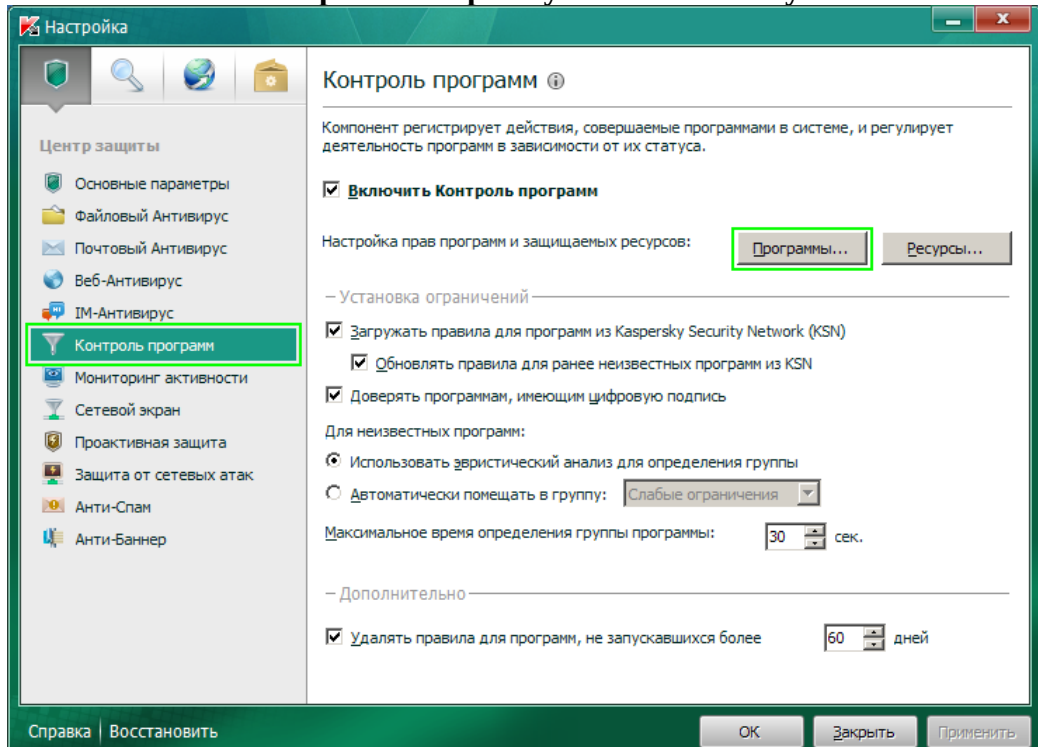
Настройка

Центр защиты

Основные параметры
Файловый Антивирус
Почтовый Антивирус
Веб-Антивирус
IM-Антивирус
Контроль программ
Мониторинг активности
Сетевой экран
Проактивная защита
Защита от сетевых атак
Анти-Спам
Анти-Баннер

Контроль программ

Компонент регистрирует действия, совершаемые программами в системе, и регулирует деятельность программ в зависимости от их статуса.

☑ Включить Контроль программ

Настройка прав программ и защищаемых ресурсов: Программы... Ресурсы...

Установка ограничений

☑ Загружать правила для программ из Kaspersky Security Network (KSN)
☑ Обновлять правила для ранее неизвестных программ из KSN
☑ Доверять программам, имеющим цифровую подпись

Для неизвестных программ:
Использовать эвристический анализ для определения группы
Автоматически помещать в группу: Слабые ограничения

Максимальное время определения группы программы: 30 сек.

Дополнительно

☑ Удалять правила для программ, не запускавшихся более 60 дней

Справка | Восстановить OK Закрыть Применить